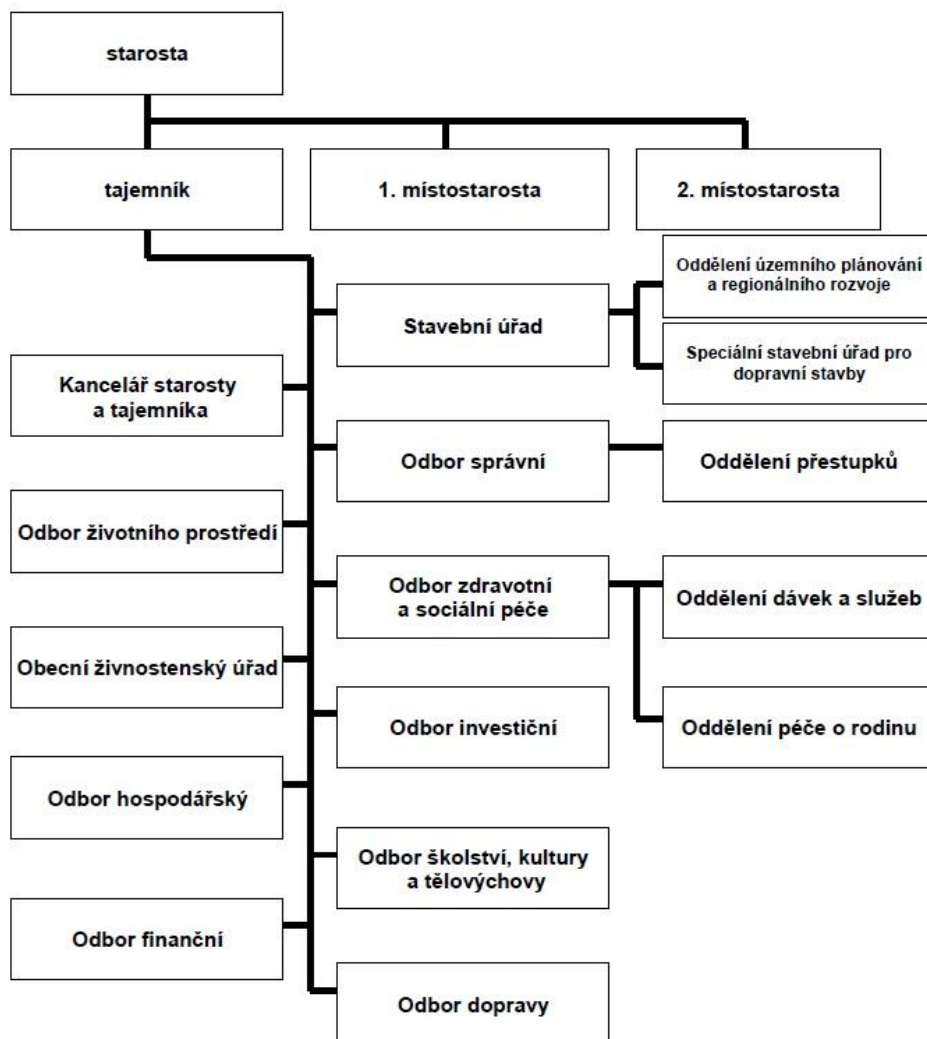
starosta

tajemník

1. místostarosta

2. místostarosta

Stavební úřad

Oddělení územního plánování a regionálního rozvoje

Speciální stavební úřad pro dopravní stavby

Kancelář starosty a tajemníka

Odbor správní

Oddělení přestupků

Odbor životního prostředí

Odbor zdravotní a sociální péče

Oddělení dávek a služeb

Obecní živnostenský úřad

Odbor investiční

Oddělení péče o rodinu

Odbor hospodářský

Odbor školství, kultury a tělovýchovy

Odbor finanční

Odbor dopravy